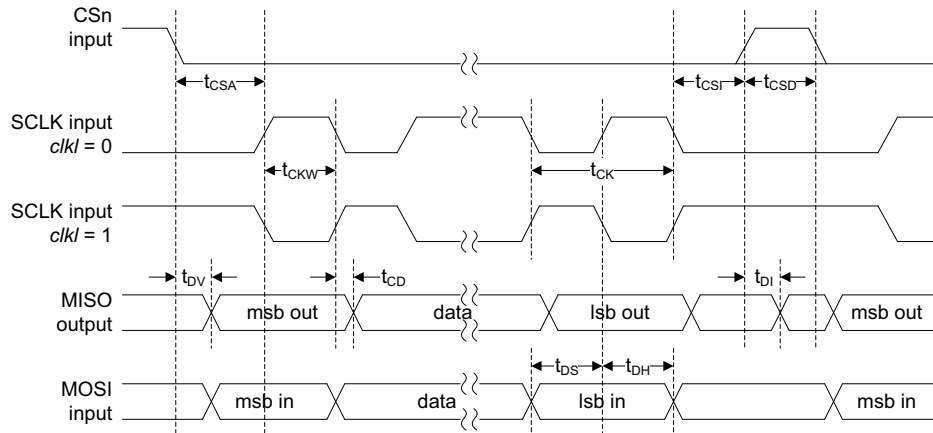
CSn input

$t_{CSA}$

$t_{CSI}$

$t_{CSD}$

SCLK input *clkl* = 0

$t_{CKW}$

$t_{CK}$

SCLK input *clkl* = 1

$t_{DV}$

$t_{CD}$

$t_{DI}$

MISO output

msb out

data

lsb out

msb out

$t_{DS}$

$t_{DH}$

MOSI input

msb in

data

lsb in

msb in